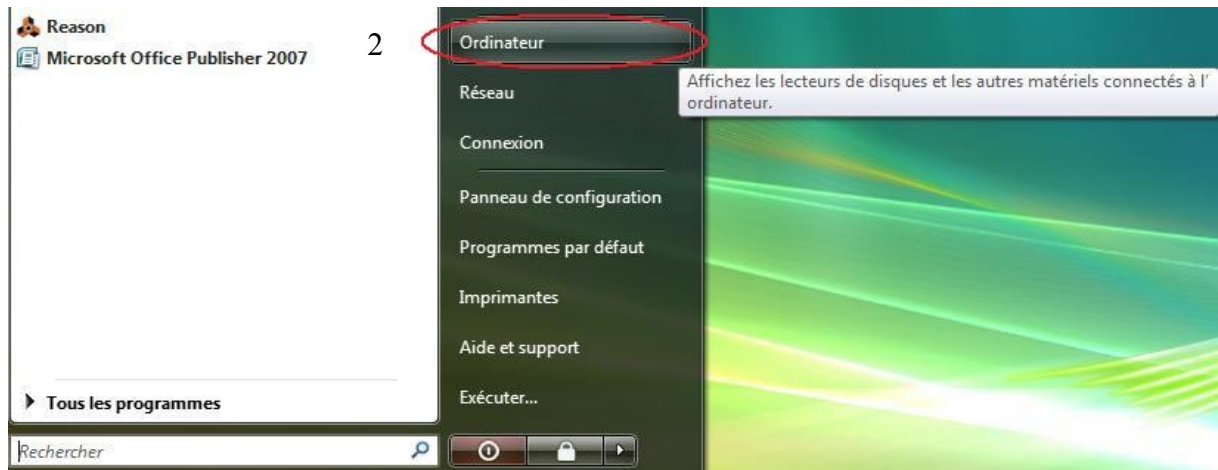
Reason
Microsoft Office Publisher 2007

Tous les programmes

Rechercher

2

Ordinateur

Réseau

Connexion

Panneau de configuration

Programmes par défaut

Imprimantes

Aide et support

Exécuter...

Affichez les lecteurs de disques et les autres matériels connectés à l' ordinateur.